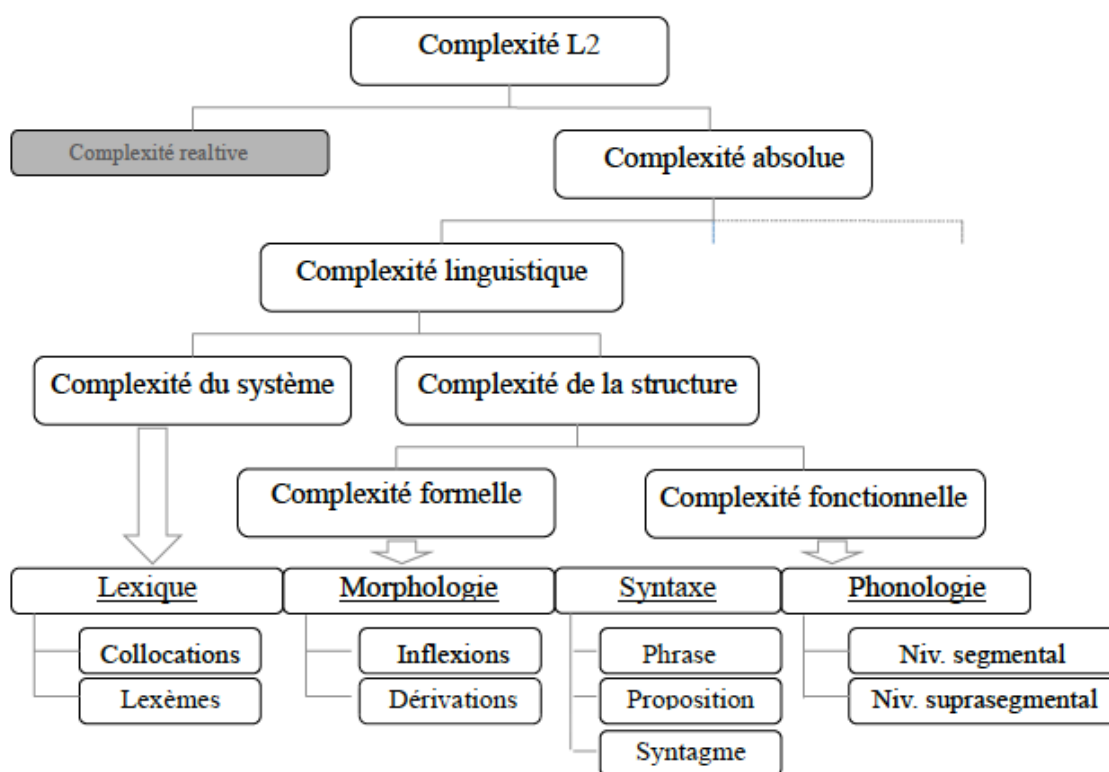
Complexité L2

Complexité realtive

Complexité absolue

Complexité linguistique

Complexité du système

Complexité de la structure

Complexité formelle

Complexité fonctionnelle

Lexique

Collocations

Lexèmes

Morphologie

Inflexions

Dérivations

Syntaxe

Phrase

Proposition

Syntagme

Phonologie

Niv. segmental

Niv. suprasegmental